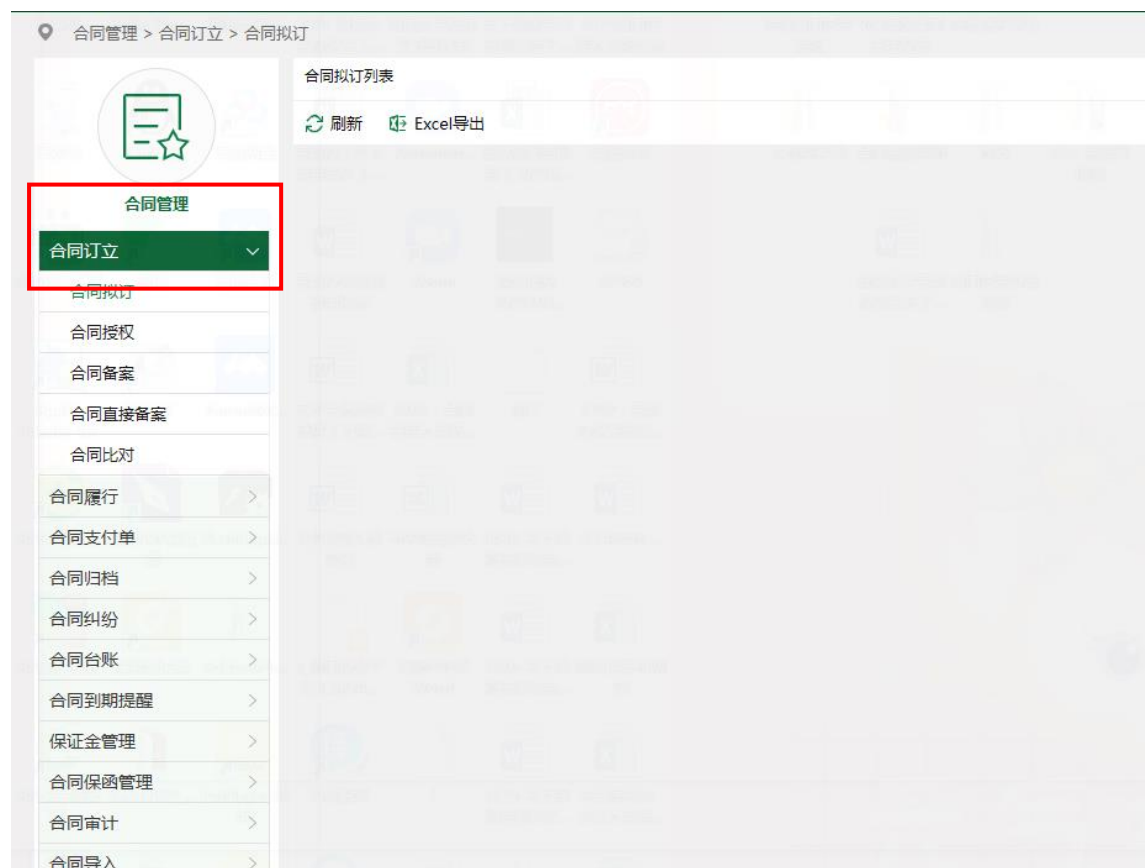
合同管理 > 合同订立 > 合同拟订

合同管理

合同订立

合同拟订

合同授权

合同备案

合同直接备案

合同比对

合同履行

合同支付单

合同归档

合同纠纷

合同台账

合同到期提醒

保证金管理

合同保函管理

合同审计

合同导入

合同拟订列表

刷新 Excel导出